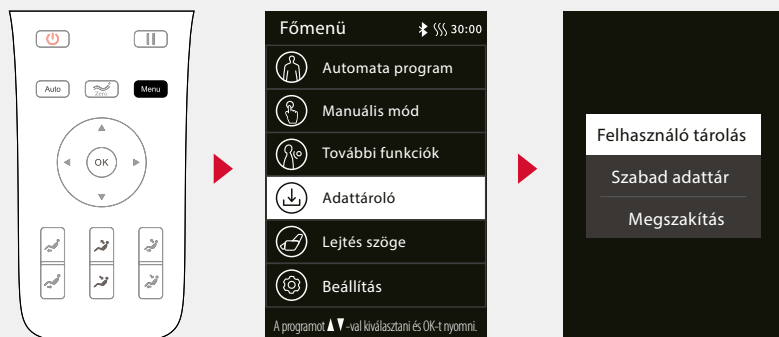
Auto
Zero
Menu
OK

Főmenü 30:00
Automata program
Manuális mód
További funkciók
Adattároló
Lejtés szöge
Beállítás
A programot ▲▼-val kiválasztani és OK-t nyomni.

Felhasználó tárolás
Szabad adattár
Megszakítás